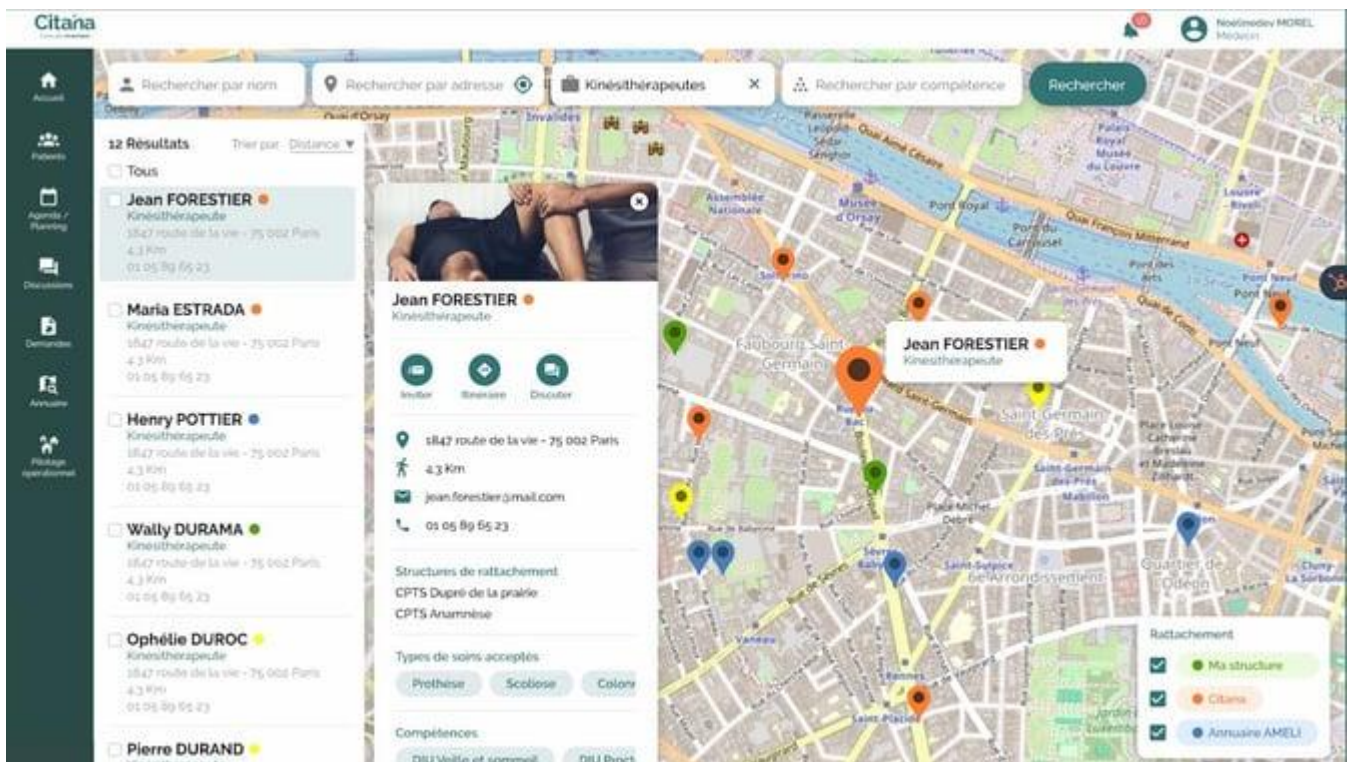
Citana

Noëlmedev MOREL
Médecin

Accueil
Patients
Agenda / Planning
Discussions
Demandes
Annuaire
Pilotage opérationnel

Rechercher par nom
Rechercher par adresse
Kinésithérapeutes
Rechercher par compétence
Rechercher

12 Résultats
Trier par : Distance
Tous

Jean FORESTIER
Kinésithérapeute
1847 route de la vie - 75 002 Paris
4.3 Km
01 05 89 65 23

Maria ESTRADA
Kinésithérapeute
1847 route de la vie - 75 002 Paris
4.3 Km
01 05 89 65 23

Henry POTTIER
Kinésithérapeute
1847 route de la vie - 75 002 Paris
4.3 Km
01 05 89 65 23

Wally DURAMA
Kinésithérapeute
1847 route de la vie - 75 002 Paris
4.3 Km
01 05 89 65 23

Ophélie DUROC
Kinésithérapeute
1847 route de la vie - 75 002 Paris
4.3 Km
01 05 89 65 23

Pierre DURAND

Jean FORESTIER
Kinésithérapeute

Inviter
Itinéraire
Discuter

1847 route de la vie - 75 002 Paris
4.3 Km
jean.forestier@mail.com
01 05 89 65 23

Structures de rattachement
CPTS Dupré de la prairie
CPTS Anamnèse

Types de soins acceptés
Prothèse
Scoliose
Colonn

Compétences
DIU Veille et sommeil
DIU Proct

Jean FORESTIER
Kinésithérapeute

Invalides
Quai d'Orsay
Passerelle Léopold-Sédar-Senghor
Quai Anatole France
Assemblée Nationale
Musée d'Orsay
Pont Royal
Palais Royal Musée du Louvre
Louvre - Rivoli
Quai François Mitterrand
Pont du Carrousel
Pont des Arts
Pont Neuf
Quai de Conti
Solférino
Faubourg Saint-Germain
Rue du Bac
Saint-Germain-des-Prés
Place Louise Catherine Breslau et Madeleine Zillhardt
Mabillon
Place Michel Debré
Rue de Babylone
Sèvres - Babylone
Saint-Sulpice
6e Arrondissement
Quartier de l'Odéon
Cluny - La Sorbonne
Vaneau
Rennes
Saint-Placide
Jardin du Luxembourg

Rattachement
Ma structure
Citana
Annuaire AMELI